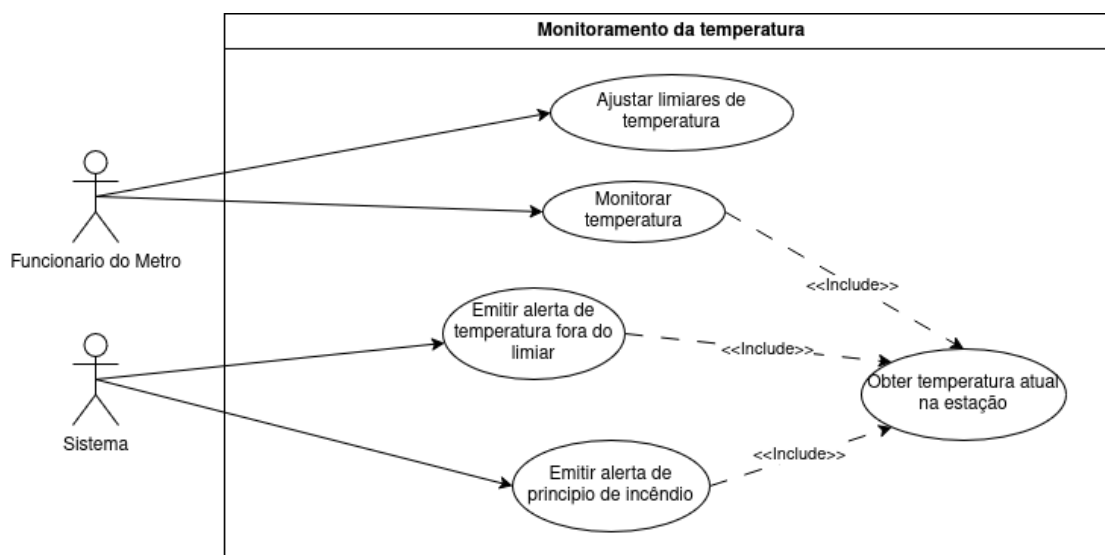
Monitoramento da temperatura

Funcionario do Metro

Sistema

Ajustar limiares de temperatura

Monitorar temperatura

Emitir alerta de temperatura fora do limiar

Emitir alerta de principio de incêndio

Obter temperatura atual na estação

<<Include>>

<<Include>>

<<Include>>